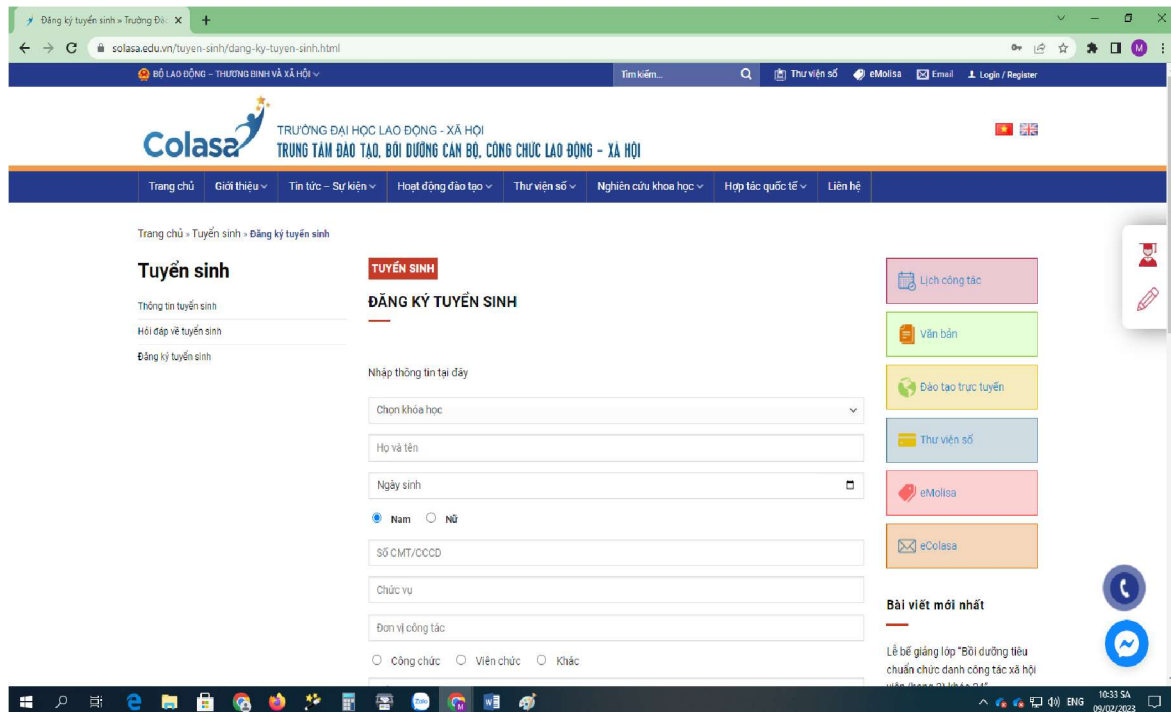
Đăng ký tuyển sinh » Trường Đại ×

solasa.edu.vn/tuyen-sinh/dang-ky-tuyen-sinh.html

M

BỘ LAO ĐỘNG – THƯƠNG BINH VÀ XÃ HỘI

Tìm kiếm...

Thư viện số

eMolisa

Email

Login / Register

Colasa

TRƯỜNG ĐẠI HỌC LAO ĐỘNG - XÃ HỘI
TRUNG TÂM ĐÀO TẠO, BỒI DƯỠNG CÁN BỘ, CÔNG CHỨC LAO ĐỘNG - XÃ HỘI

Trang chủ | Giới thiệu | Tin tức – Sự kiện | Hoạt động đào tạo | Thư viện số | Nghiên cứu khoa học | Hợp tác quốc tế | Liên hệ

Trang chủ » Tuyển sinh » Đăng ký tuyển sinh

Tuyển sinh

Thông tin tuyển sinh

Hỏi đáp về tuyển sinh

Đăng ký tuyển sinh

TUYỂN SINH

ĐĂNG KÝ TUYỂN SINH

Nhập thông tin tại đây

Chọn khóa học

Họ và tên

Ngày sinh

Nam Nữ

Số CMT/CCCD

Chức vụ

Đơn vị công tác

Công chức Viên chức Khác

Lịch công tác

Văn bản

Đào tạo trực tuyến

Thư viện số

eMolisa

eColasa

Bài viết mới nhất

Lễ bế giảng lớp "Bồi dưỡng tiêu chuẩn chức danh công tác xã hội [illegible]

ENG 10:33 SA 09/02/2023